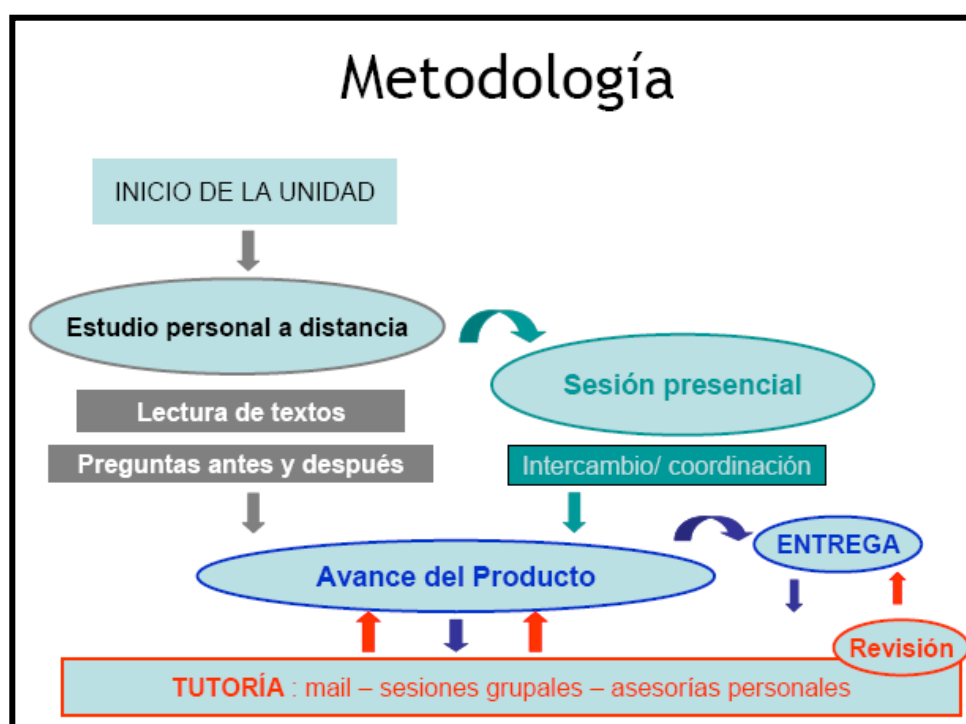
Metodología

INICIO DE LA UNIDAD

Estudio personal a distancia

Sesión presencial

Lectura de textos

Preguntas antes y después

Intercambio/ coordinación

ENTREGA

Avance del Producto

Revisión

TUTORÍA : mail – sesiones grupales – asesorías personales